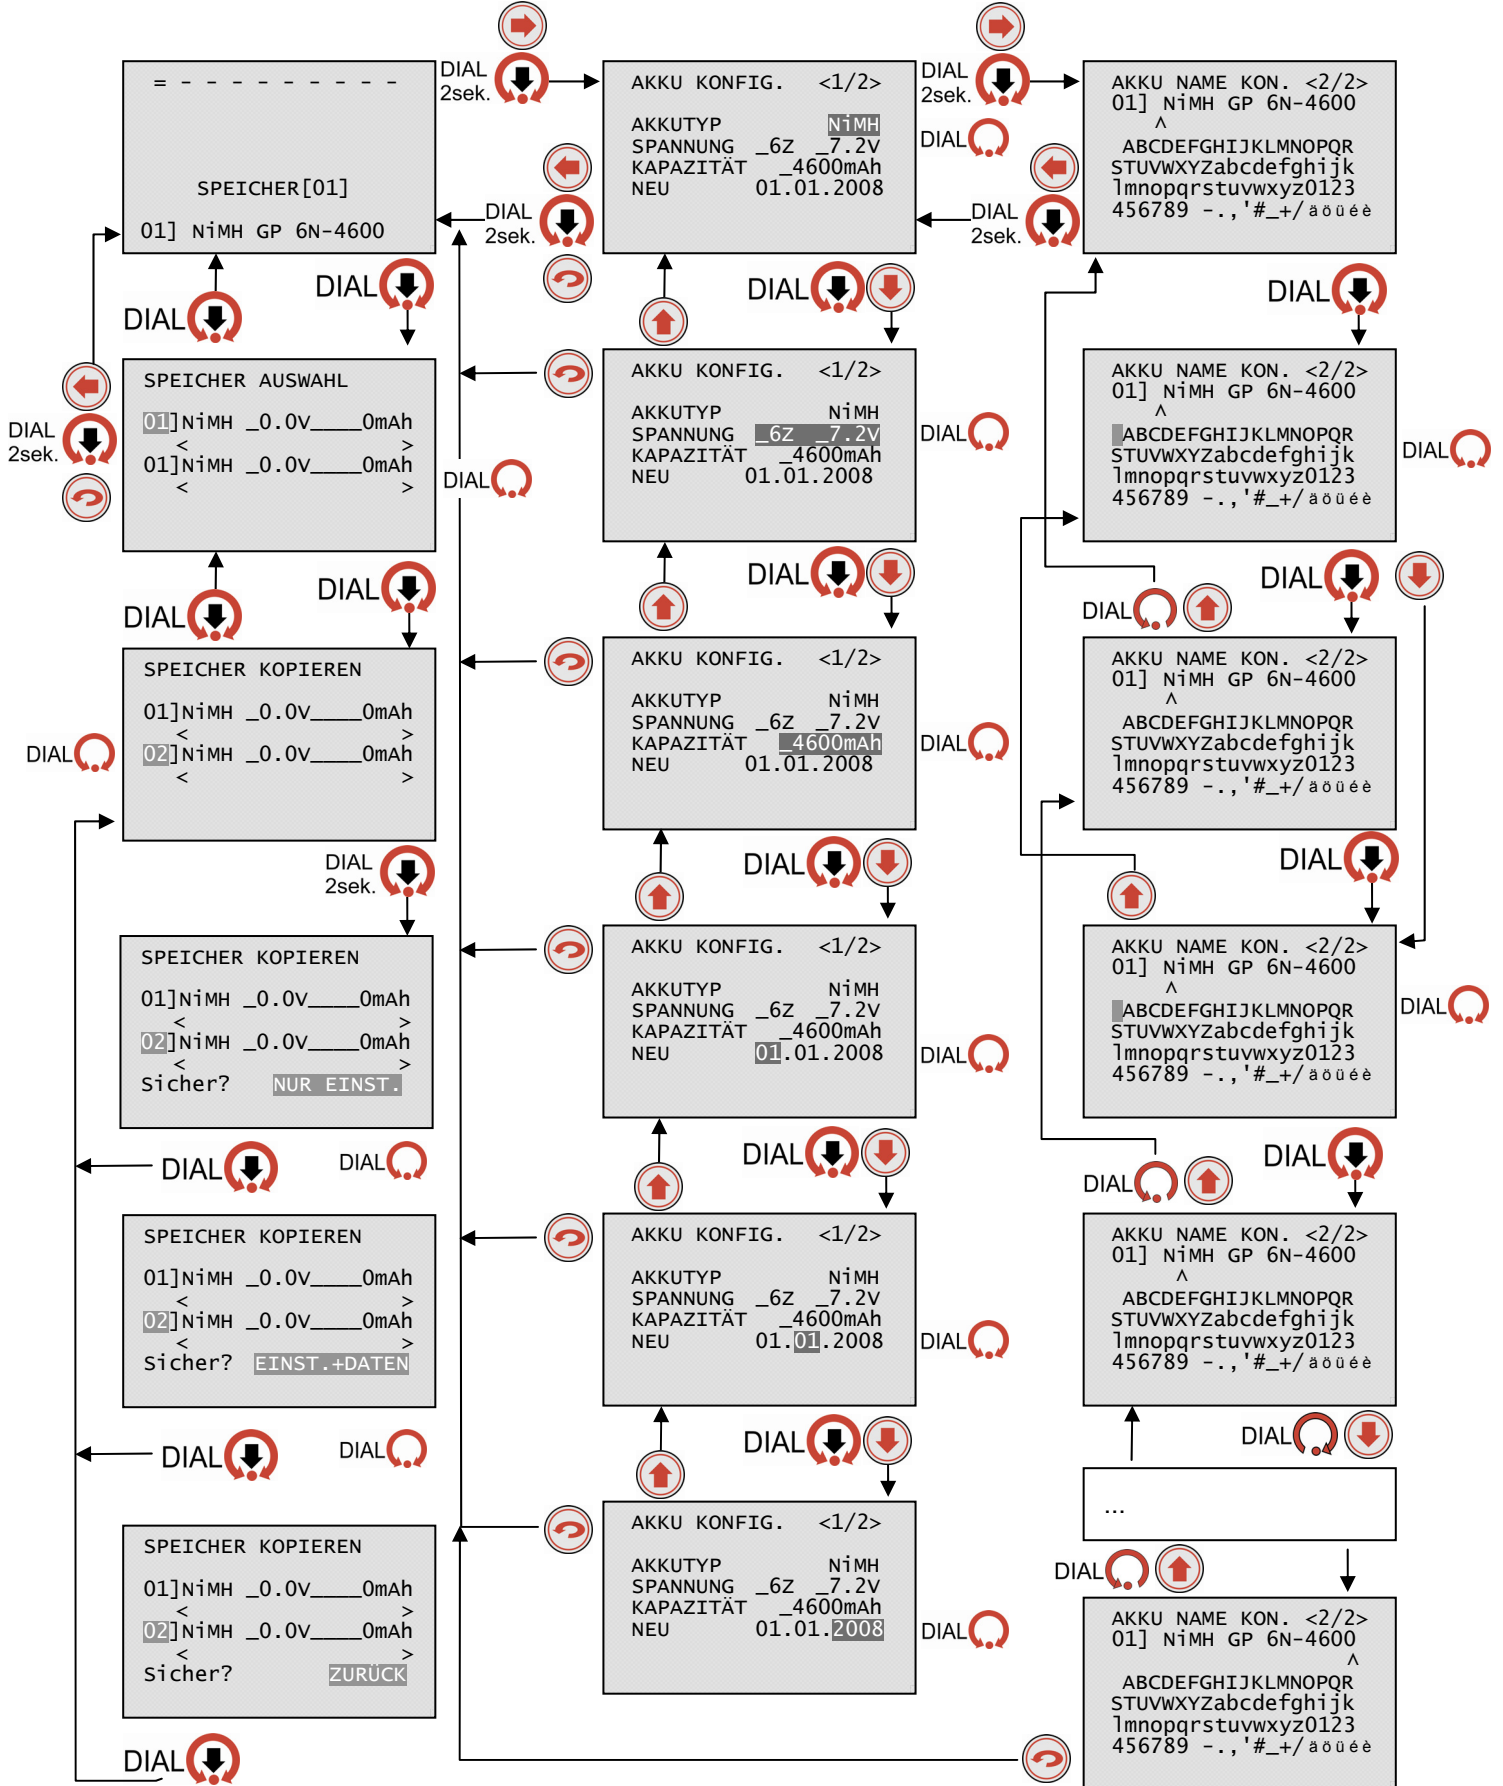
= - - - - - - - - - -

SPEICHER[01]

01] NiMH GP 6N-4600

DIAL 2sek.

AKKU KONFIG. <1/2>

AKKUTYP NiMH
SPANNUNG _6Z _7.2V
KAPAZITÄT _4600mAh
NEU 01.01.2008

DIAL 2sek.

DIAL

AKKU NAME KON. <2/2>
01] NiMH GP 6N-4600
^
ABCDEFGHIJKLMNOPQR
STUVWXYZabcdefghijk
lmnopqrstuvwxyz0123
456789 -.,'#_+/ äöüéè

DIAL 2sek.

DIAL 2sek.

DIAL

DIAL

DIAL

DIAL

DIAL

SPEICHER AUSWAHL

01]NiMH _0.0V____0mAh
< >
01]NiMH _0.0V____0mAh
< >

DIAL 2sek.

DIAL

AKKU KONFIG. <1/2>

AKKUTYP NiMH
SPANNUNG _6Z _7.2V
KAPAZITÄT _4600mAh
NEU 01.01.2008

DIAL

AKKU NAME KON. <2/2>
01] NiMH GP 6N-4600
^
ABCDEFGHIJKLMNOPQR
STUVWXYZabcdefghijk
lmnopqrstuvwxyz0123
456789 -.,'#_+/ äöüéè

DIAL

DIAL

DIAL

DIAL

DIAL

DIAL

SPEICHER KOPIEREN

01]NiMH _0.0V____0mAh
< >
02]NiMH _0.0V____0mAh
< >

DIAL

AKKU KONFIG. <1/2>

AKKUTYP NiMH
SPANNUNG _6Z _7.2V
KAPAZITÄT _4600mAh
NEU 01.01.2008

DIAL

AKKU NAME KON. <2/2>
01] NiMH GP 6N-4600
^
ABCDEFGHIJKLMNOPQR
STUVWXYZabcdefghijk
lmnopqrstuvwxyz0123
456789 -.,'#_+/ äöüéè

DIAL 2sek.

DIAL

DIAL

SPEICHER KOPIEREN

01]NiMH _0.0V____0mAh
< >
02]NiMH _0.0V____0mAh
< >
Sicher? NUR EINST.

AKKU KONFIG. <1/2>

AKKUTYP NiMH
SPANNUNG _6Z _7.2V
KAPAZITÄT _4600mAh
NEU 01.01.2008

DIAL

AKKU NAME KON. <2/2>
01] NiMH GP 6N-4600
^
ABCDEFGHIJKLMNOPQR
STUVWXYZabcdefghijk
lmnopqrstuvwxyz0123
456789 -.,'#_+/ äöüéè

DIAL

DIAL

DIAL

DIAL

DIAL

DIAL

SPEICHER KOPIEREN

01]NiMH _0.0V____0mAh
< >
02]NiMH _0.0V____0mAh
< >
Sicher? EINST.+DATEN

AKKU KONFIG. <1/2>

AKKUTYP NiMH
SPANNUNG _6Z _7.2V
KAPAZITÄT _4600mAh
NEU 01.01.2008

DIAL

AKKU NAME KON. <2/2>
01] NiMH GP 6N-4600
^
ABCDEFGHIJKLMNOPQR
STUVWXYZabcdefghijk
lmnopqrstuvwxyz0123
456789 -.,'#_+/ äöüéè

DIAL

DIAL

DIAL

DIAL

...

DIAL

SPEICHER KOPIEREN

01]NiMH _0.0V____0mAh
< >
02]NiMH _0.0V____0mAh
< >
Sicher? ZURÜCK

AKKU KONFIG. <1/2>

AKKUTYP NiMH
SPANNUNG _6Z _7.2V
KAPAZITÄT _4600mAh
NEU 01.01.2008

DIAL

AKKU NAME KON. <2/2>
01] NiMH GP 6N-4600
^
ABCDEFGHIJKLMNOPQR
STUVWXYZabcdefghijk
lmnopqrstuvwxyz0123
456789 -.,'#_+/ äöüéè

DIAL